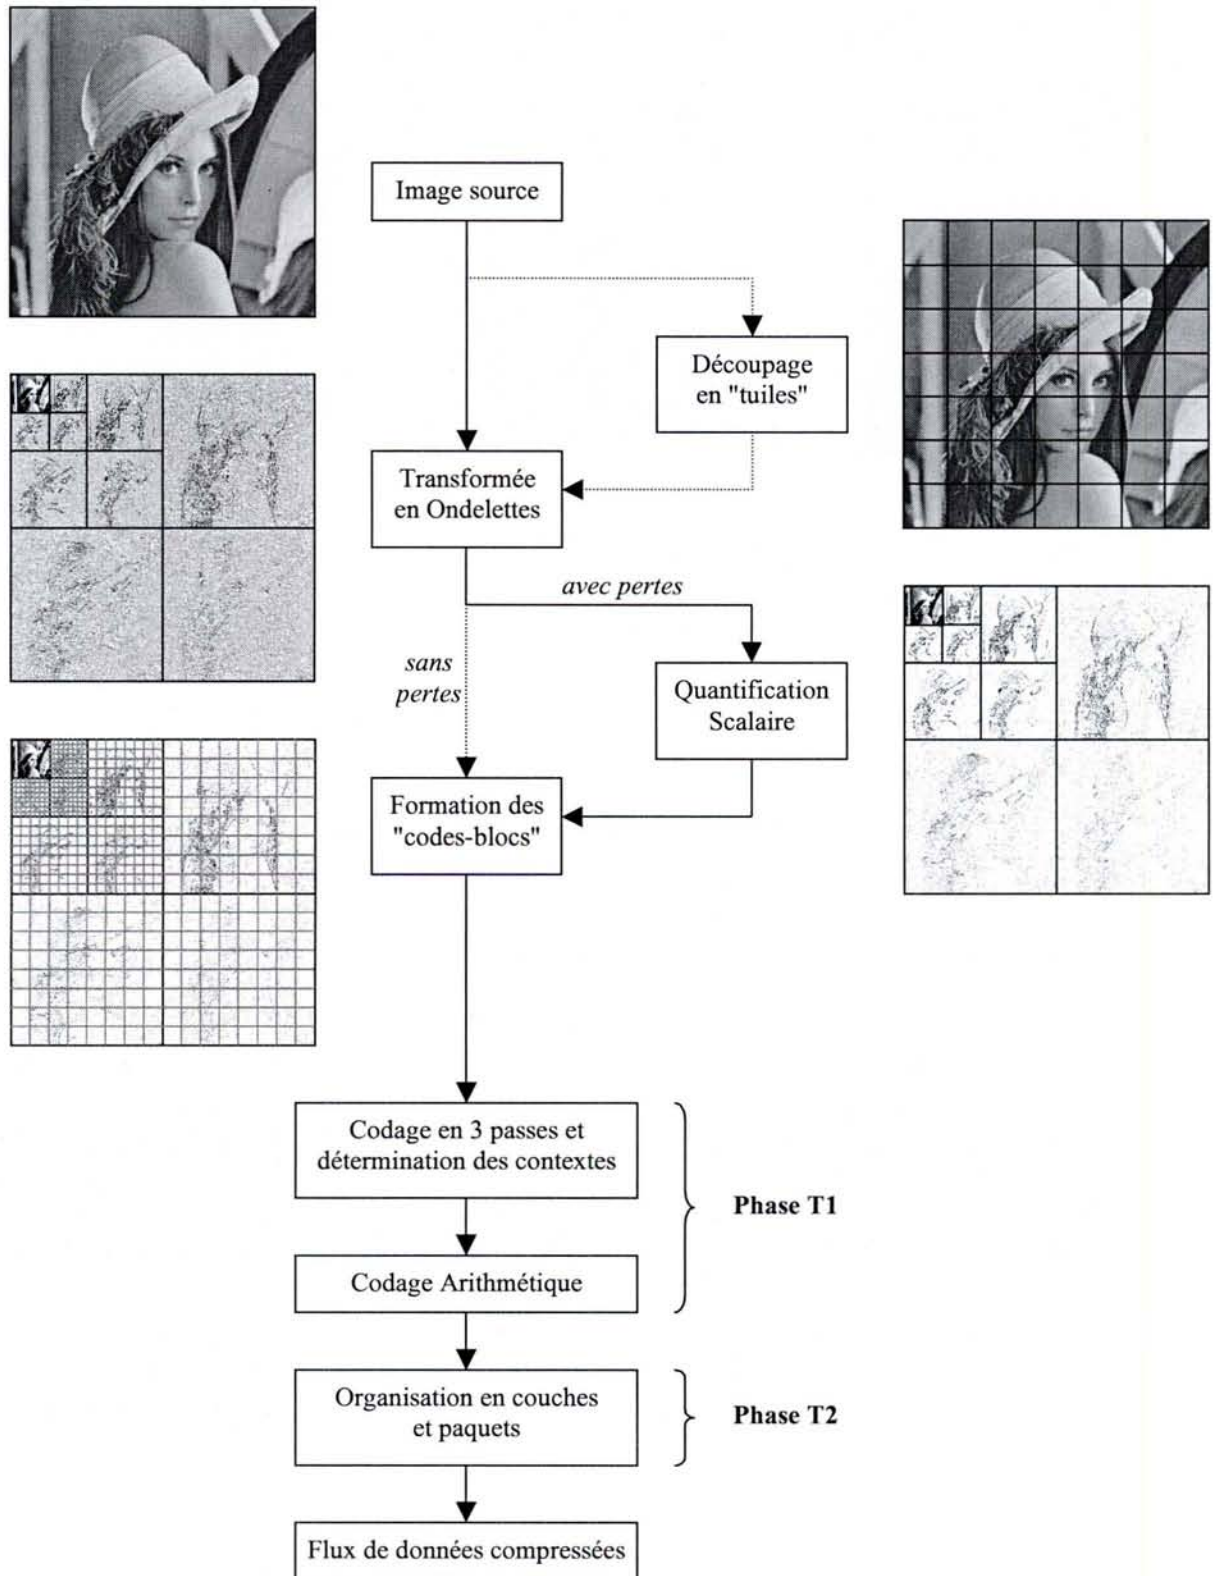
Image source

Découpage en "tuiles"

Transformée en Ondelettes

avec pertes

sans pertes

Quantification Scalaire

Formation des "codes-blocs"

Codage en 3 passes et détermination des contextes

Codage Arithmétique

Phase T1

Organisation en couches et paquets

Phase T2

Flux de données compressées